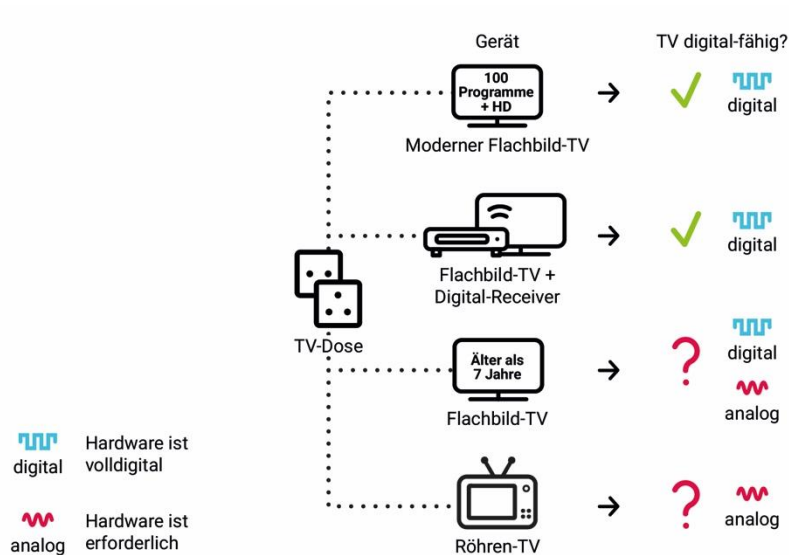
Gerät

TV digital-fähig?

100 Programme + HD

Moderner Flachbild-TV

digital

Flachbild-TV + Digital-Receiver

digital

TV-Dose

Älter als 7 Jahre

Flachbild-TV

?

digital

analog

Röhren-TV

?

analog

digital Hardware ist volldigital

analog Hardware ist erforderlich